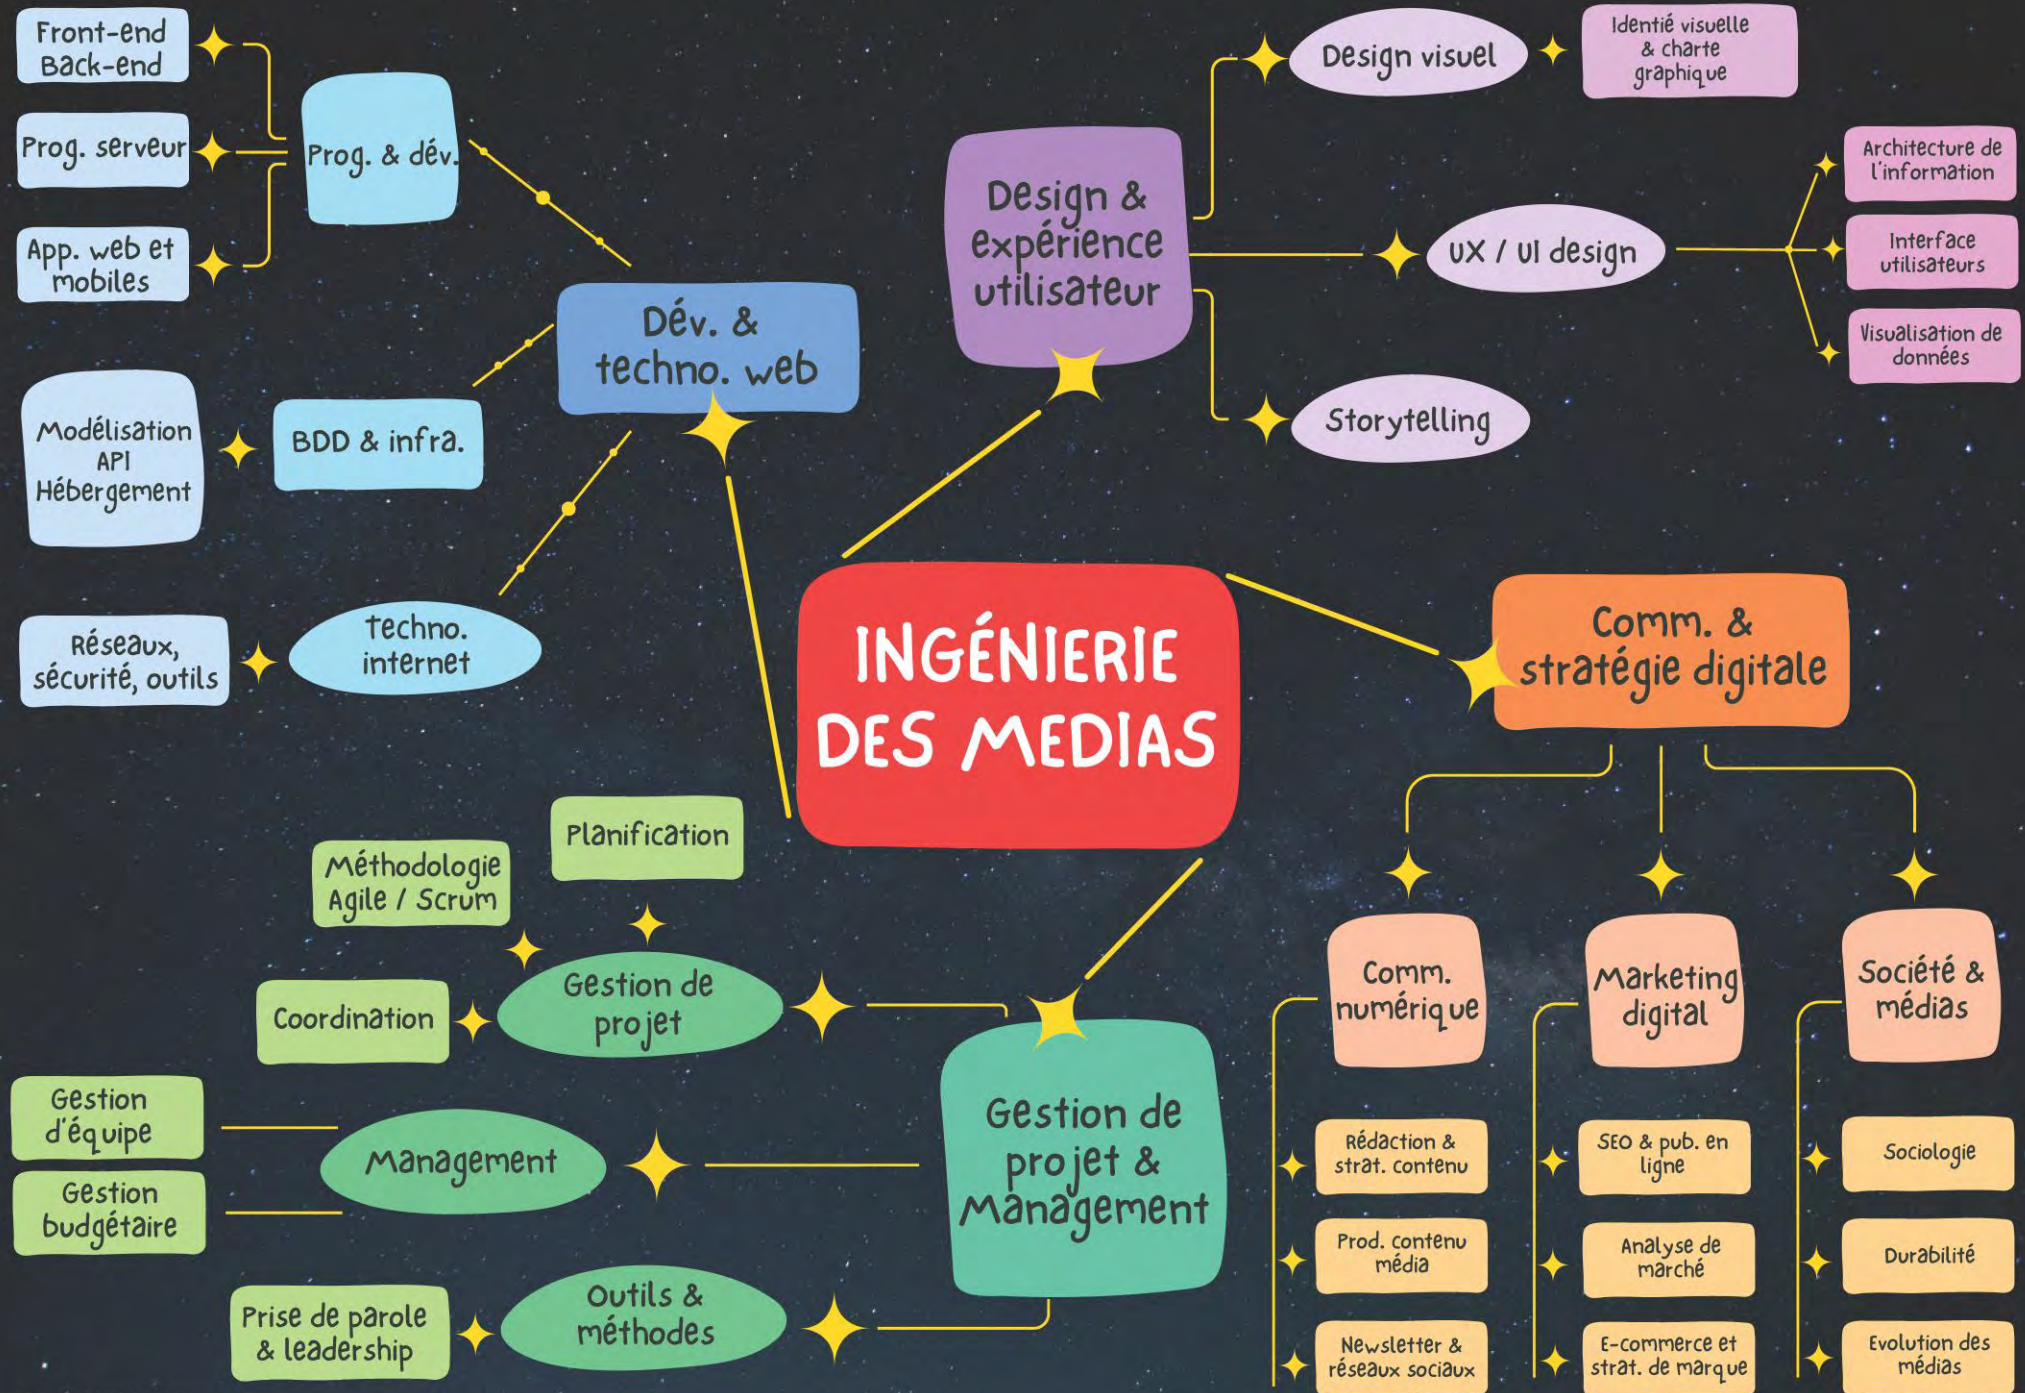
INGÉNIERIE DES MEDIAS

Dév. & techno. web

Prog. & dév.

Front-end Back-end

Prog. serveur

App. web et mobiles

BDD & infra.

Modélisation API Hébergement

techno. internet

Réseaux, sécurité, outils

Design & expérience utilisateur

Design visuel

Identié visuelle & charte graphique

UX / UI design

Architecture de l'information

Interface utilisateurs

Visualisation de données

Storytelling

Comm. & stratégie digitale

Comm. numérique

Rédaction & strat. contenu

Prod. contenu média

Newsletter & réseaux sociaux

Marketing digital

SEO & pub. en ligne

Analyse de marché

E-commerce et strat. de marque

Société & médias

Sociologie

Durabilité

Evolution des médias

Gestion de projet & Management

Gestion de projet

Planification

Méthodologie Agile / Scrum

Coordination

Management

Gestion d'équipe

Gestion budgétaire

Outils & méthodes

Prise de parole & leadership